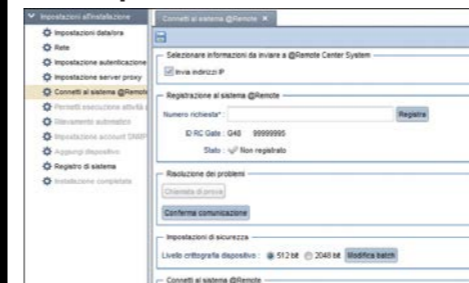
Impostazioni all'installazione
Impostazioni data/ora
Rete
Impostazione autenticazione
Impostazione server proxy
Connetti al sistema @Remote
Permetti esecuzione attività
Rilevamento automatico
Impostazione account SNMP
Aggiungi dispositivo
Registro di sistema
Installazione completata

Connetti al sistema @Remote ×

Selezionare informazioni da inviare a @Remote Center System
Invia indirizzi IP

Registrazione al sistema @Remote
Numero richiesta*:
Registra
ID RC Gate : G48 99999995
Stato : Non registrato

Risoluzione dei problemi
Chiamata di prova
Conferma comunicazione

Impostazioni di sicurezza
Livello crittografia dispositivo : 512 bit 2048 bit Modifica batch

Connetti al sistema @Remote